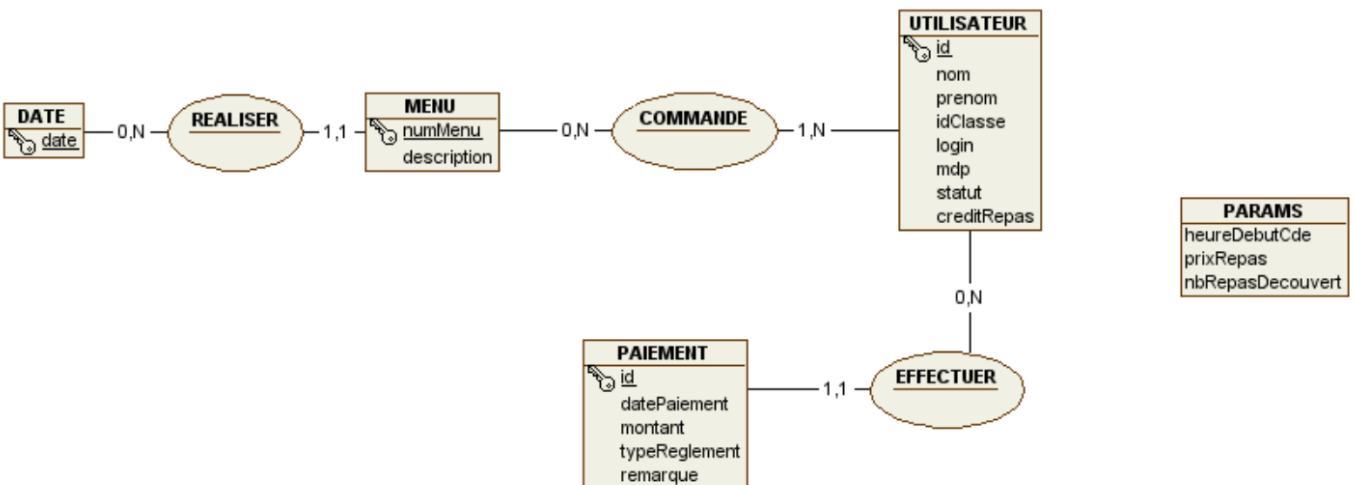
DATE
date

0,N

REALISER

1,1

MENU
numMenu
description

0,N

COMMANDE

1,N

UTILISATEUR
id
nom
prenom
idClasse
login
mdp
statut
creditRepas

0,N

PARAMS
heureDebutCde
prixRepas
nbRepasDecouvert

PAIEMENT
id
datePaiement
montant
typeReglement
remarque

1,1

EFFECTUER